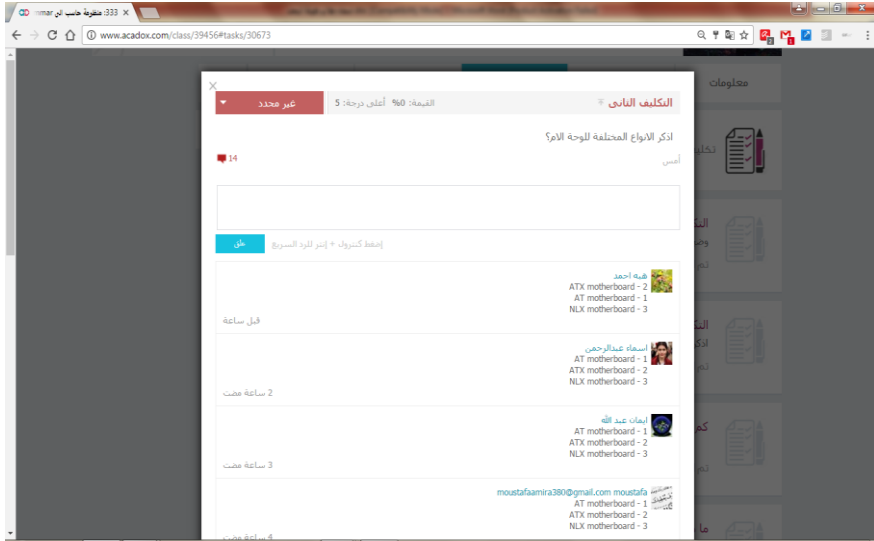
333: مقررة حاسب الي mar

www.acadox.com/class/39456#tasks/30673

معلومات

التكليف الثاني

القيمة: 0% أعلى درجة: 5

غير محدد

اذكر الانواع المختلفة للوحة الام؟

أمس

14

إضغط كنترول + إنتر للرد السريع

علق

هبه احمد
ATX motherboard - 2
AT motherboard - 1
NLX motherboard - 3
قبل ساعة

اسماء عبدالرحمن
AT motherboard - 1
ATX motherboard - 2
NLX motherboard - 3
2 ساعة مضت

ايمان عبد الله
AT motherboard - 1
ATX motherboard - 2
NLX motherboard - 3
3 ساعة مضت

moustafaamira380@gmail.com moustafa
AT motherboard - 1
ATX motherboard - 2
NLX motherboard - 3
4 ساعة مضت